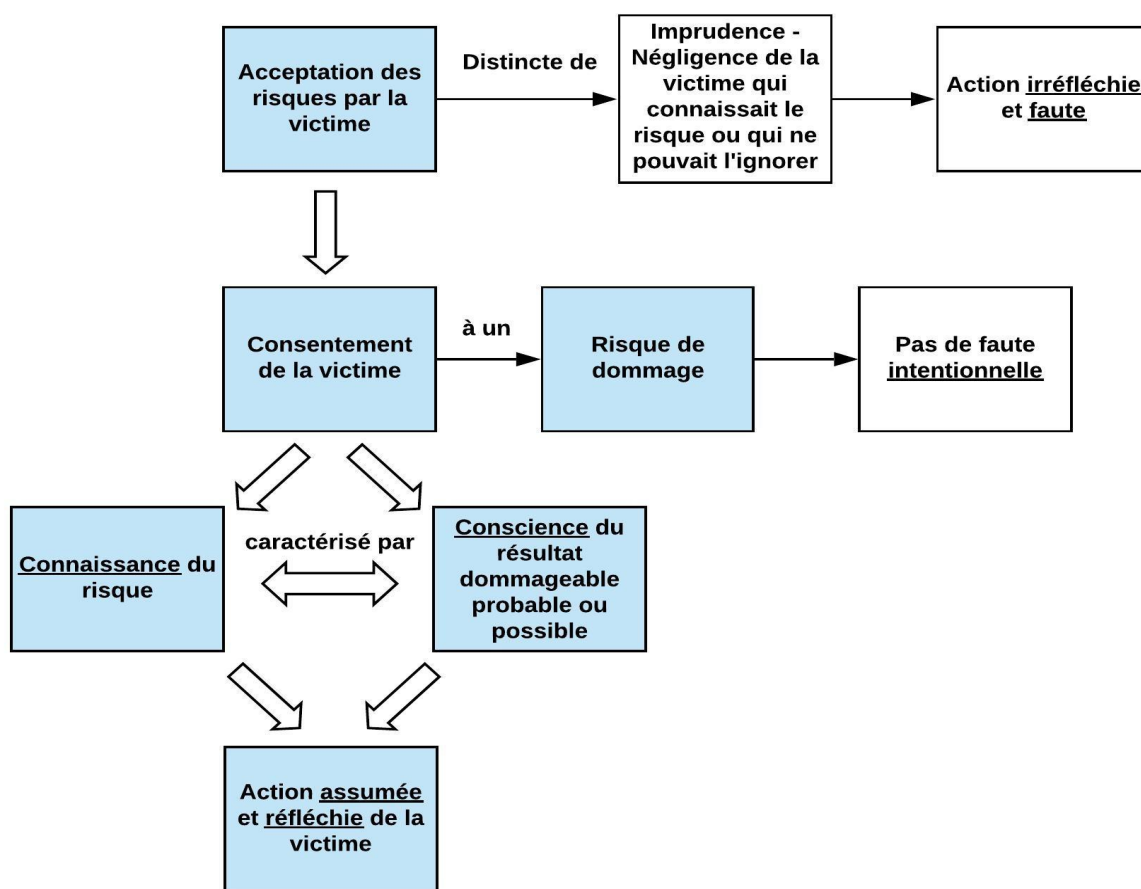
Acceptation des risques par la victime

Distincte de

Imprudence - Négligence de la victime qui connaissait le risque ou qui ne pouvait l'ignorer

Action irréfléchie et faute

Consentement de la victime

à un

Risque de dommage

Pas de faute intentionnelle

Connaissance du risque

caractérisé par

Conscience du résultat dommageable probable ou possible

Action assumée et réfléchie de la victime